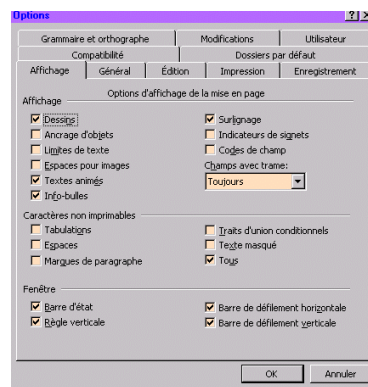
Options

?

Grammaire et orthographe
Modifications
Utilisateur
Compatibilité
Dossiers par défaut
Affichage
Général
Édition
Impression
Enregistrement

Affichage
Options d'affichage de la mise en page

Dessins
Ancrage d'objets
Limites de texte
Espaces pour images
Textes animés
Info-bulles

Surlignage
Indicateurs de signets
Codes de champ
Champs avec trame:
Toujours

Caractères non imprimables
Tabulations
Espaces
Marques de paragraphe

Traits d'union conditionnels
Texte masqué
Tous

Fenêtre
Barre d'état
Règle verticale

Barre de défilement horizontale
Barre de défilement verticale

OK
Annuler